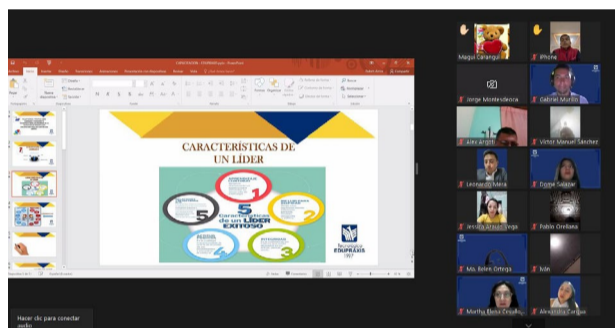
CARACTERÍSTICAS DE UN LÍDER

5 Características de un LÍDER EXITOSO

1

2

3

4

5

Tecnológico EDUPRAXIS 1997

Magui Carangui

iPhone

Jorge Montesdeoca

Gabriel Murillo

Alex Argoti

Víctor Manuel Sánchez

Leonardo Mera

Dome Salazar

Jessica Arpi Vega

Pablo Orellana

Ma. Belén Ortega

Iván

Martha Elena Criollo

Alexandra Cabrera

Hacer clic para conectar audio